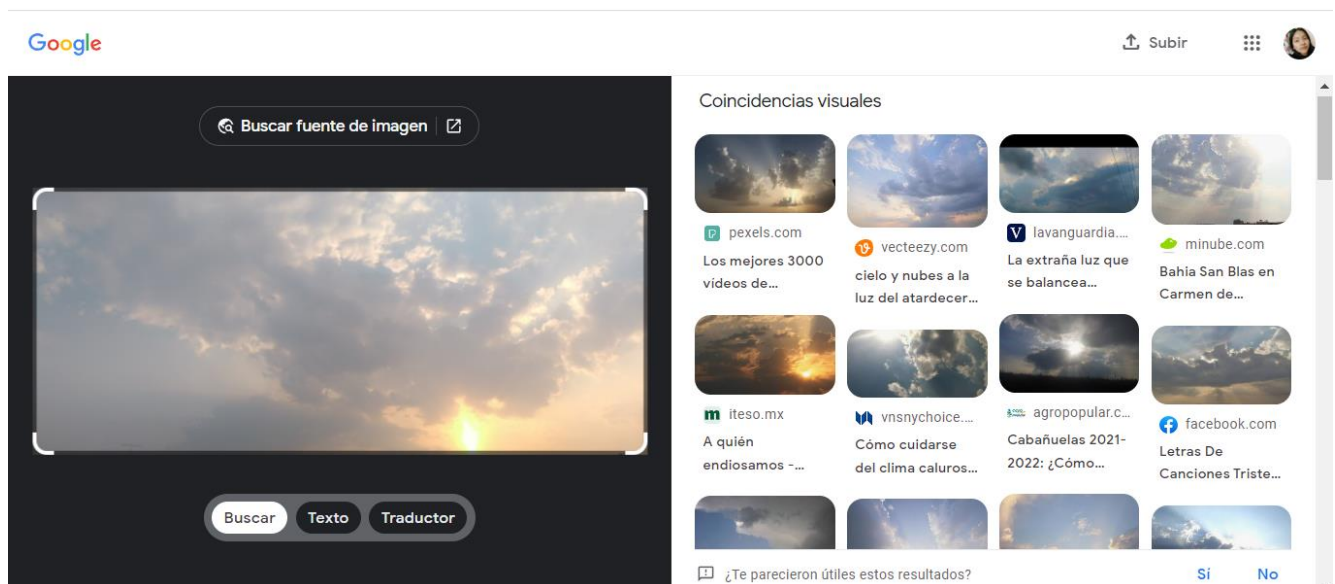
Google

Subir

Buscar fuente de imagen

Buscar Texto Traductor

Coincidencias visuales

pexels.com
Los mejores 3000 videos de...

vecteezy.com
cielo y nubes a la luz del atardecer...

lavanguardia....
La extraña luz que se balancea...

minube.com
Bahia San Blas en Carmen de...

iteso.mx
A quién endiosamos -...

vnsnychoice....
Cómo cuidarse del clima caluros...

agropopular.c...
Cabañuelas 2021-2022: ¿Cómo...

facebook.com
Letras De Canciones Triste...

¿Te parecieron útiles estos resultados?

Sí No